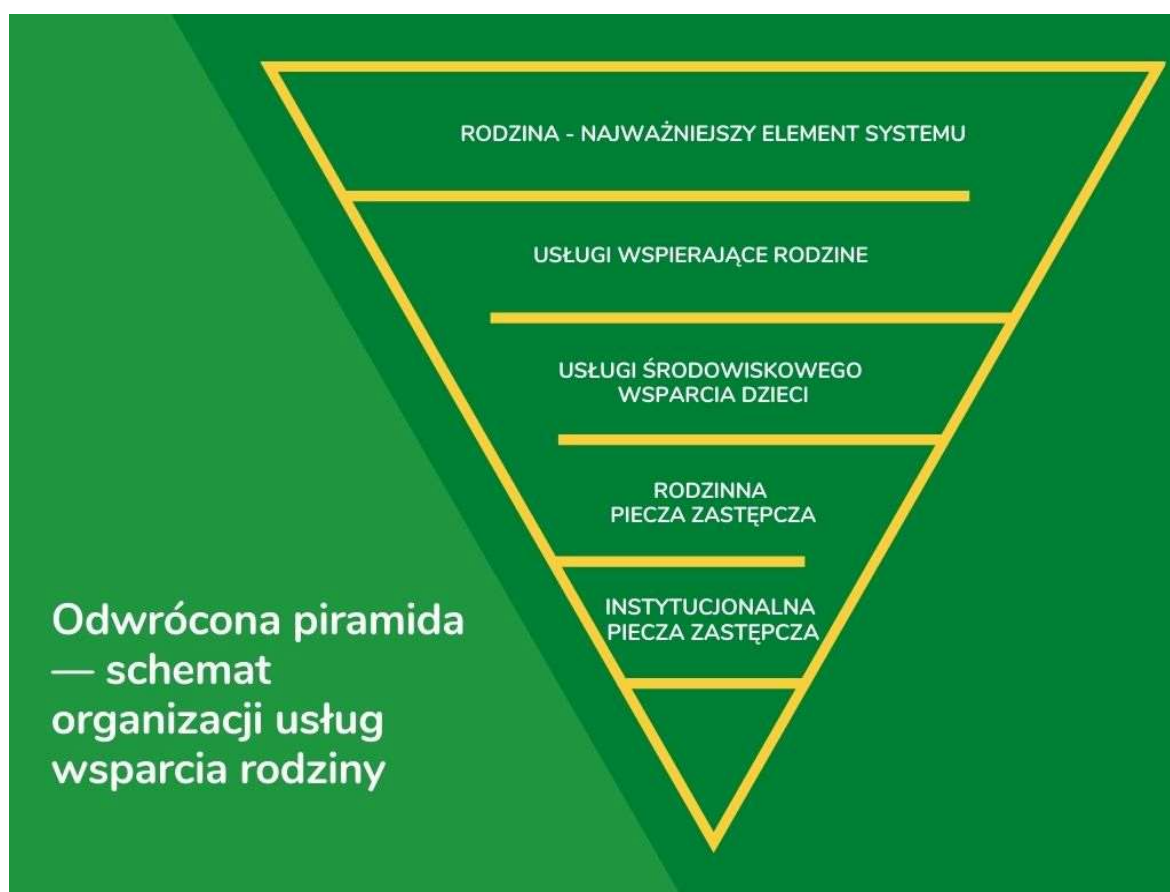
RODZINA - NAJWAŻNIEJSZY ELEMENT SYSTEMU

USŁUGI WSPIERAJĄCE RODZINE

USŁUGI ŚRODOWISKOWEGO WSPARCIA DZIECI

RODZINNA PIECZA ZASTĘPCZA

INSTYTUCJONALNA PIECZA ZASTĘPCZA

Odwrócona piramida — schemat organizacji usług wsparcia rodziny